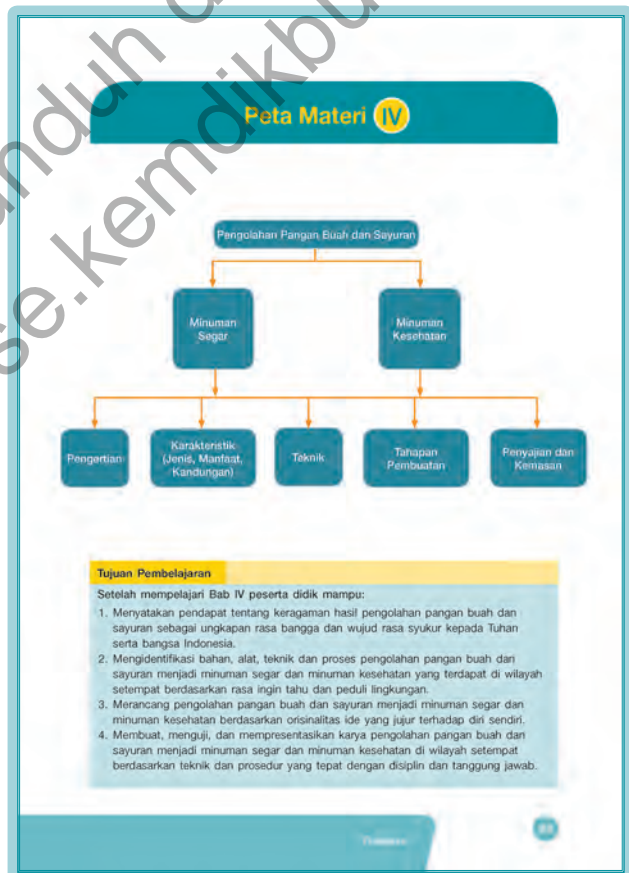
Peta Materi IV

Pengolahan Pangan Buah dan Sayuran

Minuman Segar

Minuman Kesehatan

Pengertian

Karakteristik (Jenis, Manfaat, Kandungan)

Teknik

Tahapan Pembuatan

Penyajian dan Kemasan

Tujuan Pembelajaran

Setelah mempelajari Bab IV peserta didik mampu:

1. Menyatakan pendapat tentang keragaman hasil pengolahan pangan buah dan sayuran sebagai ungkapan rasa bangga dan wujud rasa syukur kepada Tuhan serta bangsa Indonesia.
2. Mengidentifikasi bahan, alat, teknik dan proses pengolahan pangan buah dan sayuran menjadi minuman segar dan minuman kesehatan yang terdapat di wilayah setempat berdasarkan rasa ingin tahu dan peduli lingkungan.
3. Merancang pengolahan pangan buah dan sayuran menjadi minuman segar dan minuman kesehatan berdasarkan orisinalitas ide yang jujur terhadap diri sendiri.
4. Membuat, menguji, dan mempresentasikan karya pengolahan pangan buah dan sayuran menjadi minuman segar dan minuman kesehatan di wilayah setempat berdasarkan teknik dan prosedur yang tepat dengan disiplin dan tanggung jawab.

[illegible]

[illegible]

unduh di bse.kemdikbud